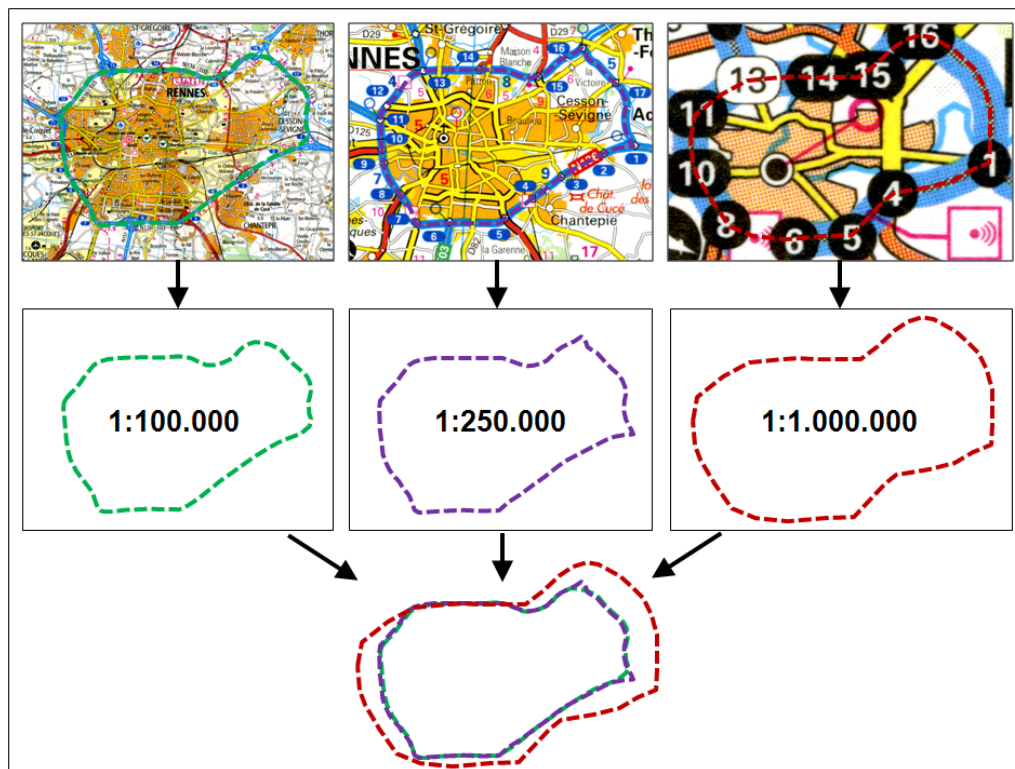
RENNES

CESSON-SÉVIGNÉ

CHANTEPIE

St-Grégoire

D29

D27

NNES

Maison Blanche

la Victoire

Cesson-Sévigné

Beaulieu

Chât. de Cucé

Chantepie

la Garenne

D125

13 14 15 16

11

10

4

1

8 6 5

1:100.000

1:250.000

1:1.000.000